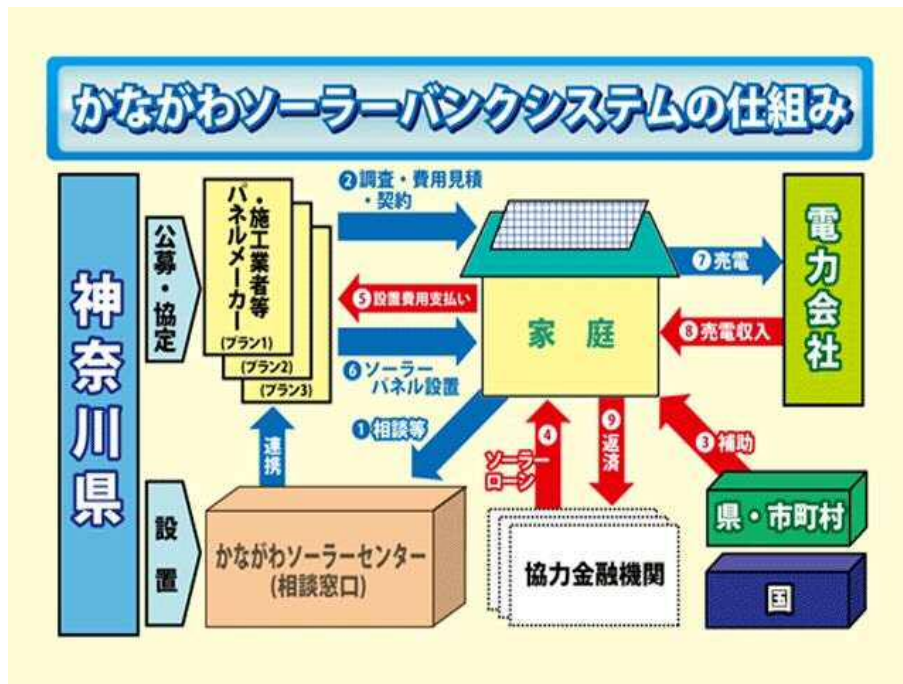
かながわソーラーバンクシステムの仕組み

神奈川県

公募・協定

パネルメーカー・施工業者等
(プラン1)
(プラン2)
(プラン3)

❷調査・費用見積・契約

❺設置費用支払い

❻ソーラーパネル設置

家庭

❼売電

❽売電収入

電力会社

❶相談等

連携

設置

かながわソーラーセンター
(相談窓口)

❹ソーラーローン

❾返済

協力金融機関

❸補助

県・市町村

国